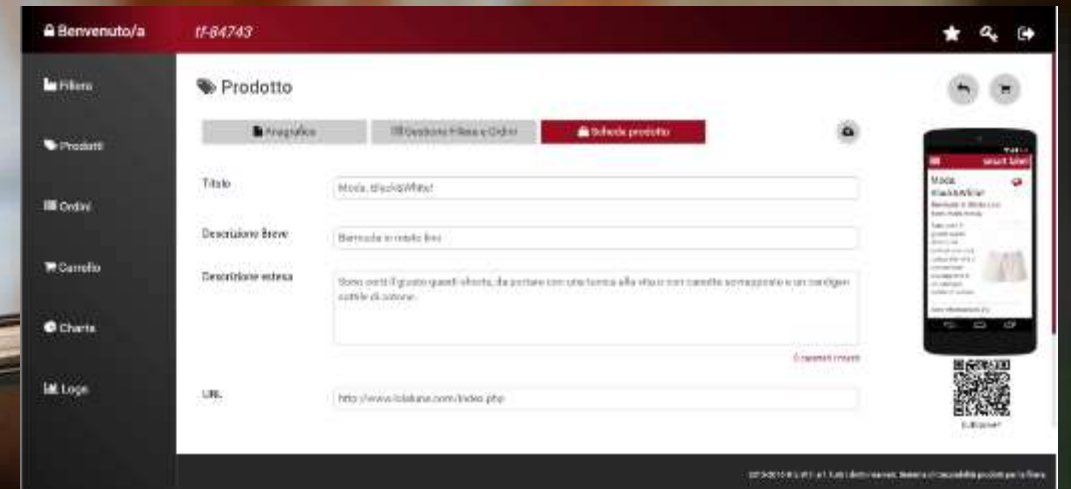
Benvenuto/a

tf-84743

Filiera

Prodotti

Ordini

Carrello

Charts

Logs

Prodotto

Anagrafica

Gestione Filiera e Ordini

Scheda prodotto

Titolo

Moda, Black&White!

Descrizione Breve

Bermuda in cotone lino

Descrizione estesa

Sono certi il giusto quanti sforzo, da portare con una tunica alla vita o con canotte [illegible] e un cardigan sottile di cotone.

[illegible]

URL

http://www.lolabane.com/index.php

Moda, Black&White!

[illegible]